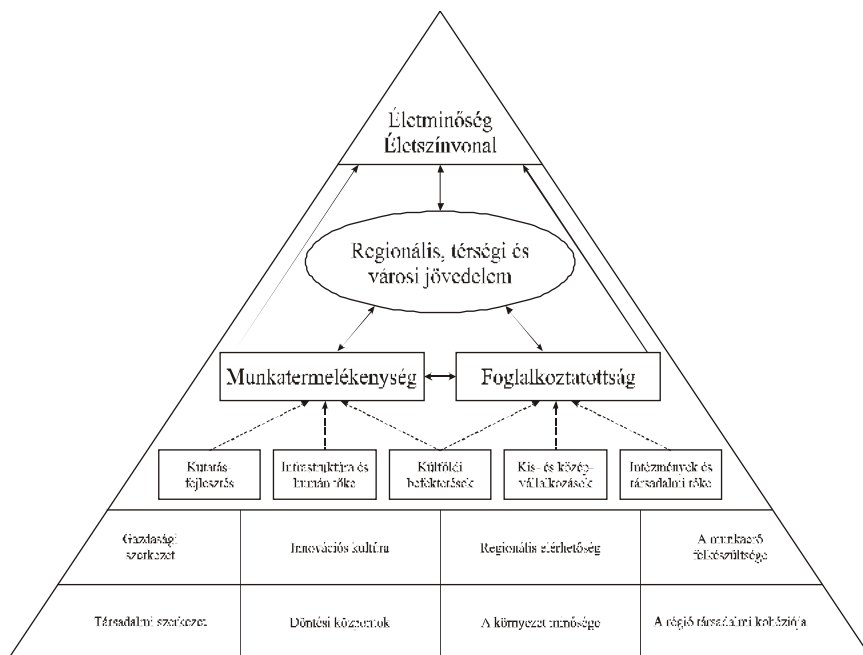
Életminőség
Életszínvonal

Regionális, térségi és városi jövedelem

Munkatermelékenység

Foglalkoztatottság

Kutatás-fejlesztés

Infrastruktúra és humán tőke

Külföldi befektetések

Kis- és közép-vállalkozások

Intézmények és társadalmi tőke

Gazdasági szerkezet

Innovációs kultúra

Regionális elérhetőség

A munkaerő felkészültsége

Társadalmi szerkezet

Döntési központok

A környezet minősége

A régió társadalmi kohéziója